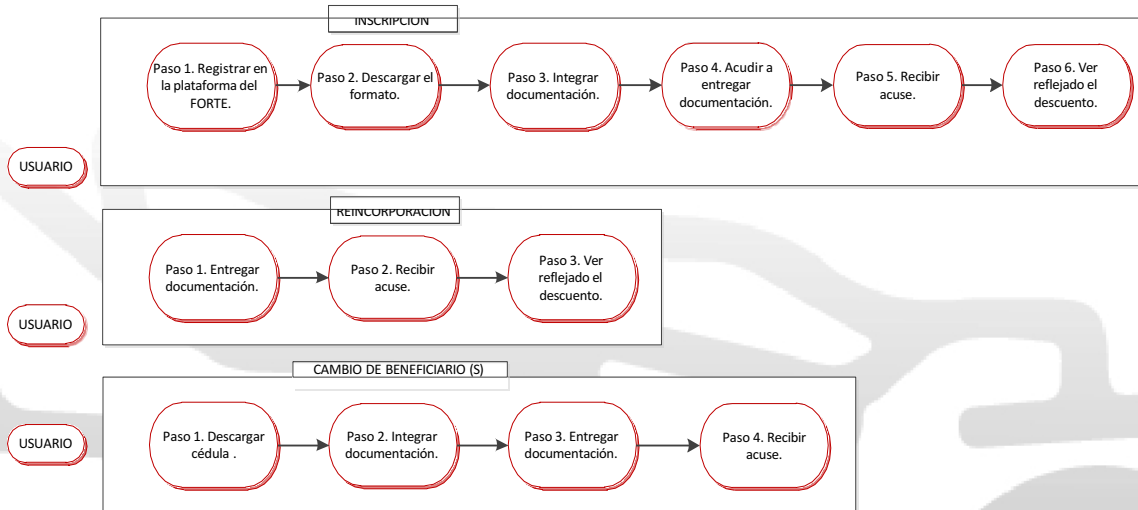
INSCRIPCION

Paso 1. Registrar en la plataforma del FORTE.

Paso 2. Descargar el formato.

Paso 3. Integrar documentación.

Paso 4. Acudir a entregar documentación.

Paso 5. Recibir acuse.

Paso 6. Ver reflejado el descuento.

USUARIO

REINCORPORACION

Paso 1. Entregar documentación.

Paso 2. Recibir acuse.

Paso 3. Ver reflejado el descuento.

USUARIO

CAMBIO DE BENEFICIARIO (S)

USUARIO

Paso 1. Descargar cédula .

Paso 2. Integrar documentación.

Paso 3. Entregar documentación.

Paso 4. Recibir acuse.